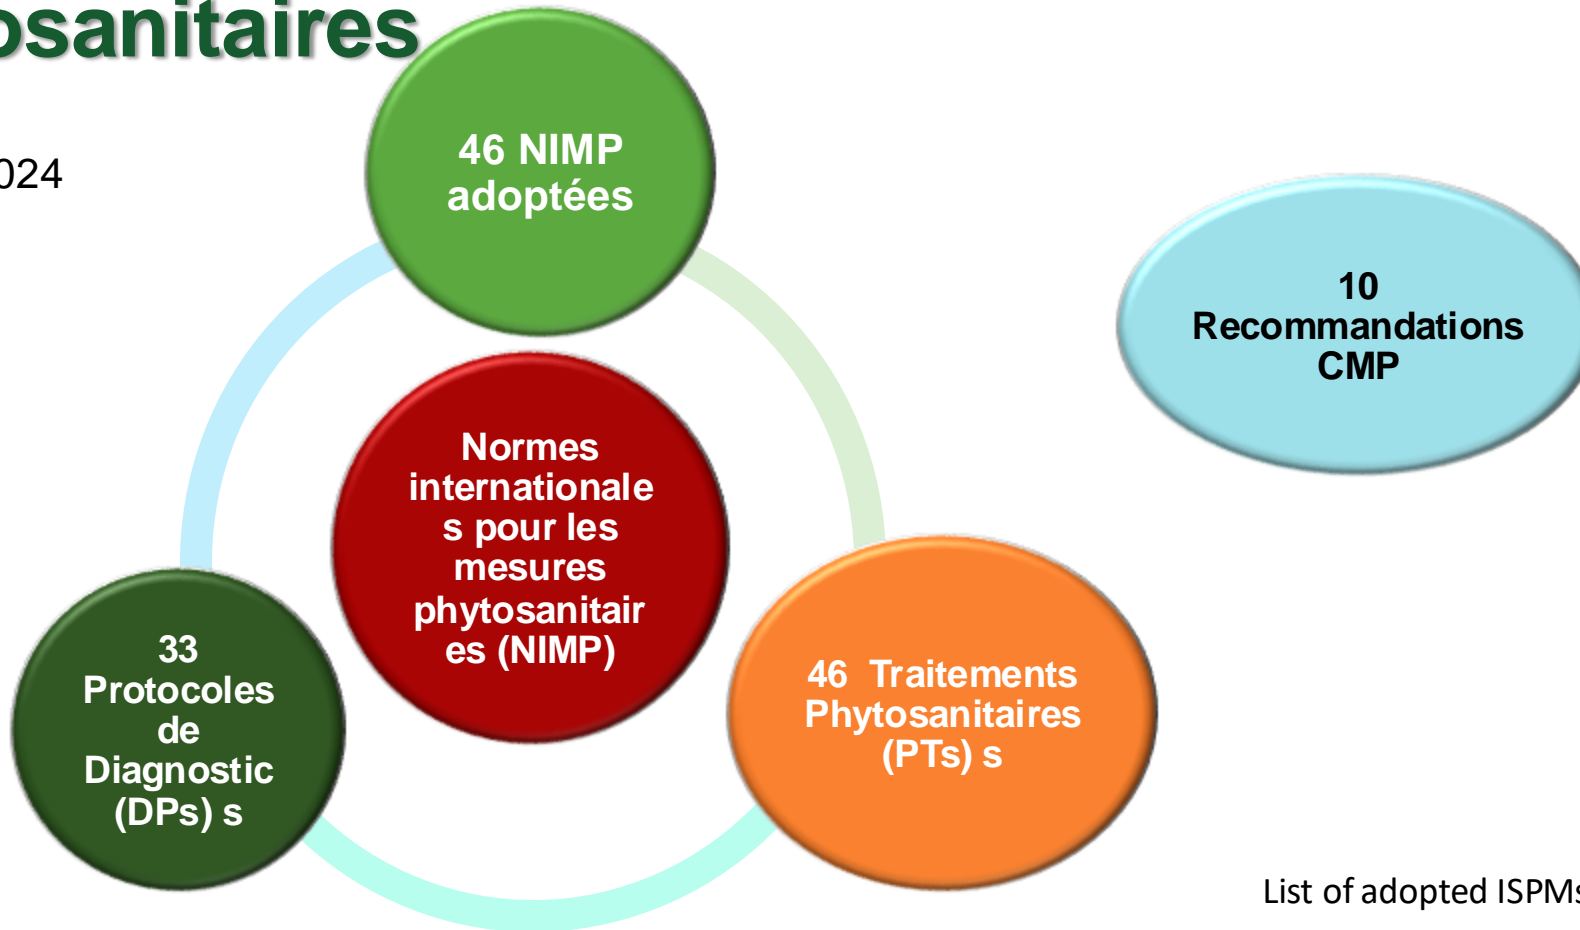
osanitaires

024

46 NIMP adoptées

10 Recommandations CMP

Normes internationales pour les mesures phytosanitaires (NIMP)

33 Protocoles de Diagnostic (DPs) s

46 Traitements Phytosanitaires (PTs) s

List of adopted ISPMs